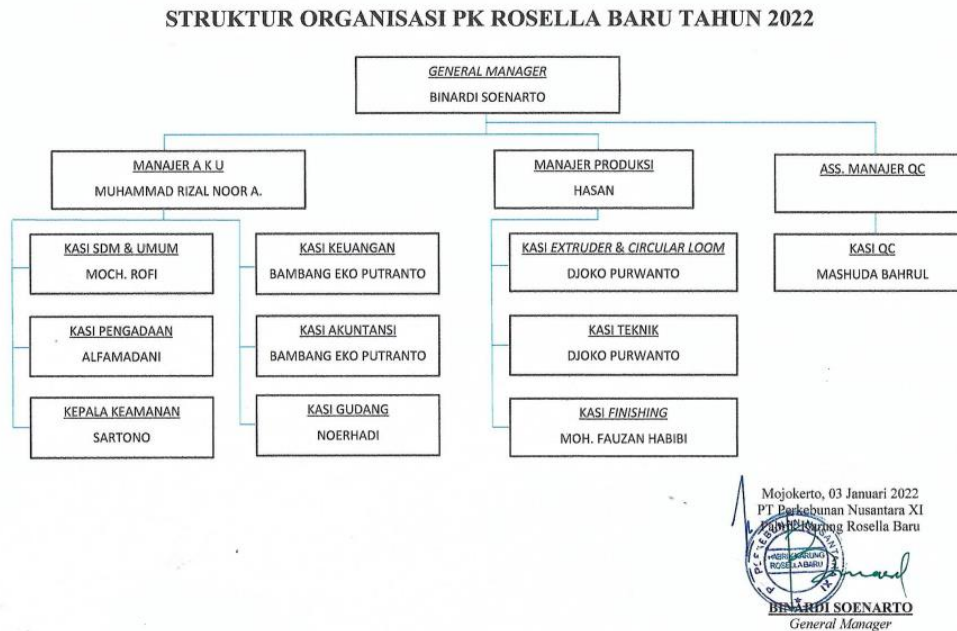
STRUKTUR ORGANISASI PK ROSELLA BARU TAHUN 2022

GENERAL MANAGER
BINARDI SOENARTO

MANAJER A K U
MUHAMMAD RIZAL NOOR A.

MANAJER PRODUKSI
HASAN

ASS. MANAJER QC

KASI SDM & UMUM
MOCH. ROFI

KASI KEUANGAN
BAMBANG EKO PUTRANTO

KASI EXTRUDER & CIRCULAR LOOM
DJOKO PURWANTO

KASI QC
MASHUDA BAHRUL

KASI PENGADAAN
ALFAMADANI

KASI AKUNTANSI
BAMBANG EKO PUTRANTO

KASI TEKNIK
DJOKO PURWANTO

KEPALA KEAMANAN
SARTONO

KASI GUDANG
NOERHADI

KASI FINISHING
MOH. FAUZAN HABIBI

Mojokerto, 03 Januari 2022
PT Perkebunan Nusantara XI
Pabrik Karung Rosella Baru

PT. PERKEBUNAN NUSANTARA XI
PABRIK KARUNG ROSELLA BARU

BINARDI SOENARTO
General Manager